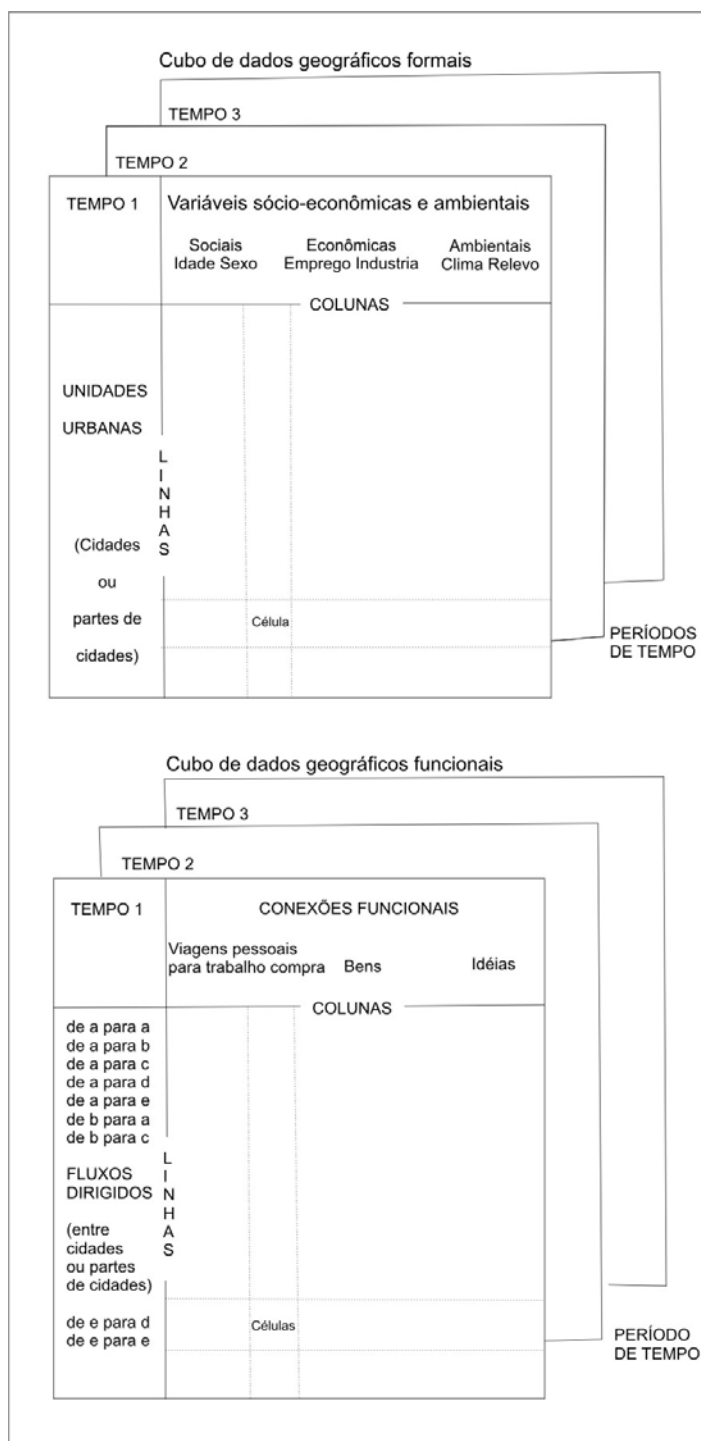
Cubo de dados geográficos formais

TEMPO 3

TEMPO 2

TEMPO 1

Variáveis sócio-econômicas e ambientais

Sociais
Idade Sexo

Econômicas
Emprego Industria

Ambientais
Clima Relevo

COLUNAS

UNIDADES URBANAS

L I N H A S

(Cidades ou partes de cidades)

Célula

PERÍODOS DE TEMPO

Cubo de dados geográficos funcionais

TEMPO 3

TEMPO 2

TEMPO 1

CONEXÕES FUNCIONAIS

Viagens pessoais
para trabalho compra

Bens

Idéias

COLUNAS

de a para a
de a para b
de a para c
de a para d
de a para e
de b para a
de b para c

FLUXOS DIRIGIDOS

L I N H A S

(entre cidades ou partes de cidades)

de e para d
de e para e

Células

PERÍODO DE TEMPO